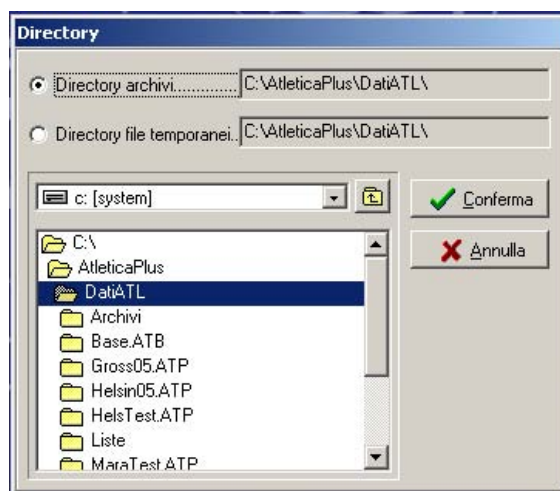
Directory

Directory archivi............ C:\AtleticaPlus\DatiATL\

Directory file temporanei.. C:\AtleticaPlus\DatiATL\

c: [system]

Conferma

Annulla

C:\
AtleticaPlus
DatiATL
Archivi
Base.ATB
Gross05.ATP
Helsin05.ATP
HelsTest.ATP
Liste
MaraTest.ATP